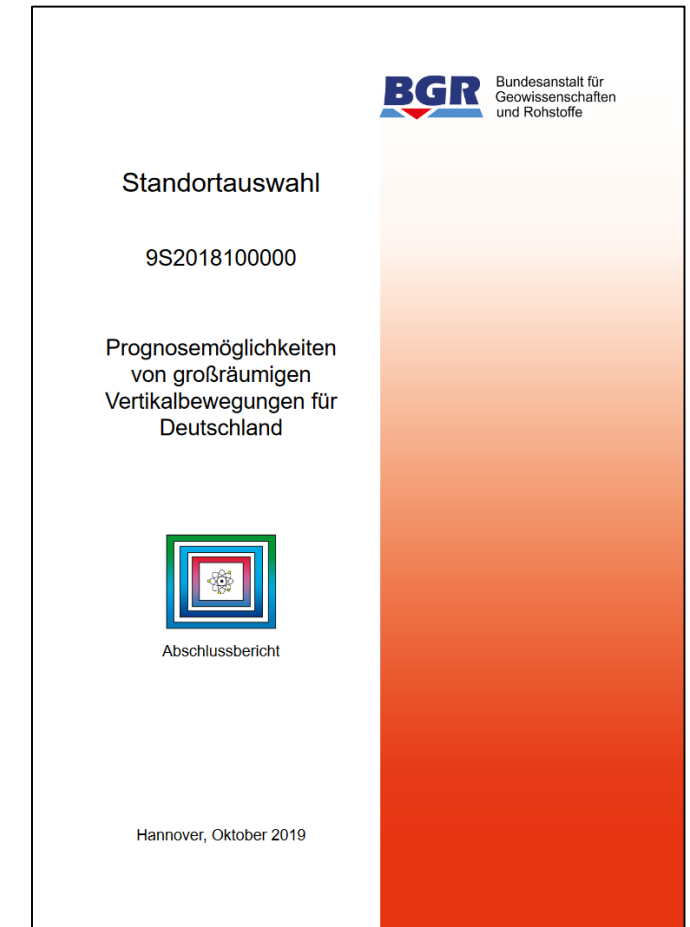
BGR Bundesanstalt für Geowissenschaften und Rohstoffe

Standortauswahl

9S2018100000

Prognosemöglichkeiten von großräumigen Vertikalbewegungen für Deutschland

Abschlussbericht

Hannover, Oktober 2019